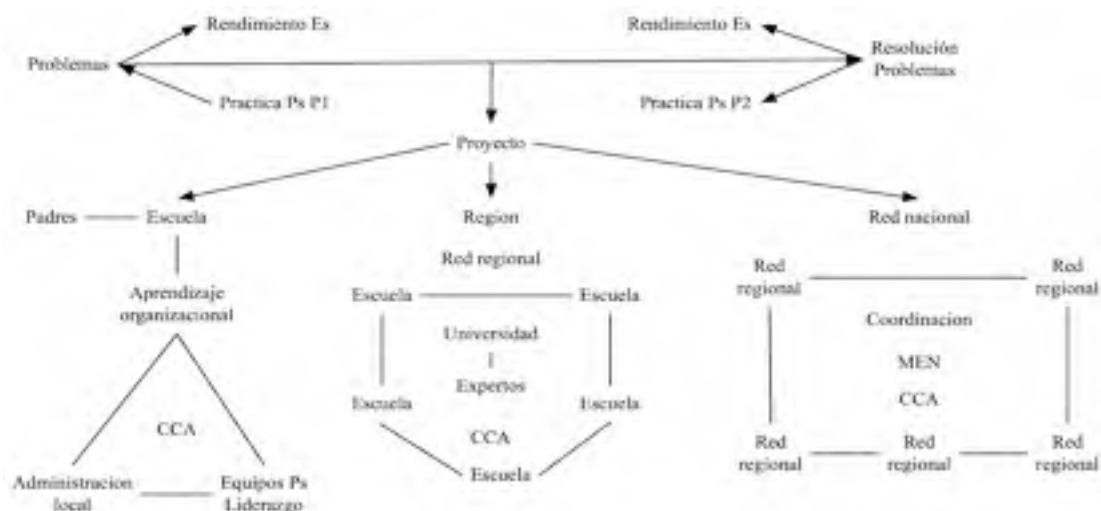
Rendimiento Es

Problemas

Practica Ps P1

Rendimiento Es

Resolución Problemas

Practica Ps P2

Proyecto

Padres

Escuela

Aprendizaje organizacional

CCA

Administracion local

Equipos Ps Liderazgo

Region

Red regional

Escuela

Escuela

Universidad
|
Expertos

Escuela

Escuela

CCA

Escuela

Red nacional

Red regional

Red regional

Coordinacion

MEN

CCA

Red regional

Red regional

Red regional